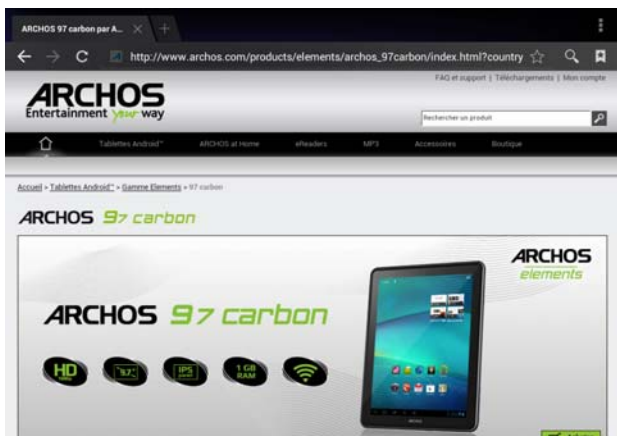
ARCHOS 97 carbon par A...

http://www.archos.com/products/elements/archos_97carbon/index.html?country

FAQ et support | Téléchargements | Mon compte

ARCHOS
Entertainment your way

Rechercher un produit

Tablettes Android™ ARCHOS at Home eReaders MP3 Accessoires Boutique

Accueil > Tablettes Android™ > Gamme Elements > 97 carbon

ARCHOS 97 carbon

ARCHOS elements

ARCHOS 97 carbon

HD 9.7" IPS 1 GB RAM

ARCHOS